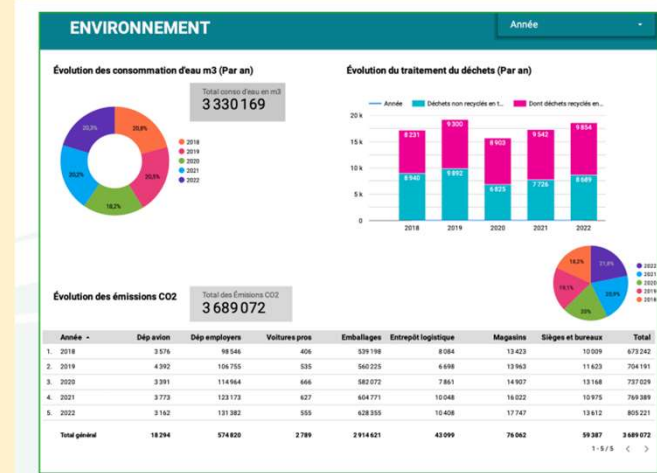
ENVIRONNEMENT

Année

Évolution des consommation d'eau m3 (Par an)

Total conso d'eau en m3
3 330 169

20,3%
20,8%
20,2%
20,5%
18,2%

2018
2019
2020
2021
2022

Évolution du traitement du déchets (Par an)

Année
Déchets non recyclés en t...
Dont déchets recyclés en...

20 k
15 k
10 k
5 k
0

8 231
9 300
8 903
9 542
9 834
8 540
9 892
6 823
7 726
8 689

2018
2019
2020
2021
2022

18,2%
21,5%
19,1%
20,8%
20%

2022
2021
2020
2019
2018

Évolution des émissions CO2

Total des Émisions CO2
3 689 072

| | Année ▾ | Dép avion | Dép employers | Voitures pros | Emballages | Entrepôt logistique | Magasins | Sièges et bureaux | Total |
|---|---|---|---|---|---|---|---|---|---|
| 1. | 2018 | 3 576 | 98 546 | 406 | 539 198 | 8 084 | 13 423 | 10 009 | 673 242 |
| 2. | 2019 | 4 392 | 106 755 | 535 | 560 225 | 6 698 | 13 963 | 11 623 | 704 191 |
| 3. | 2020 | 3 391 | 114 964 | 666 | 582 072 | 7 861 | 14 907 | 13 168 | 737 029 |
| 4. | 2021 | 3 773 | 123 173 | 627 | 604 771 | 10 048 | 16 022 | 10 975 | 769 389 |
| 5. | 2022 | 3 162 | 131 382 | 555 | 628 355 | 10 408 | 17 747 | 13 612 | 805 221 |
| | Total général | 18 294 | 574 820 | 2 789 | 2 914 621 | 43 099 | 76 062 | 59 387 | 3 689 072 |

1 - 5 / 5 < >